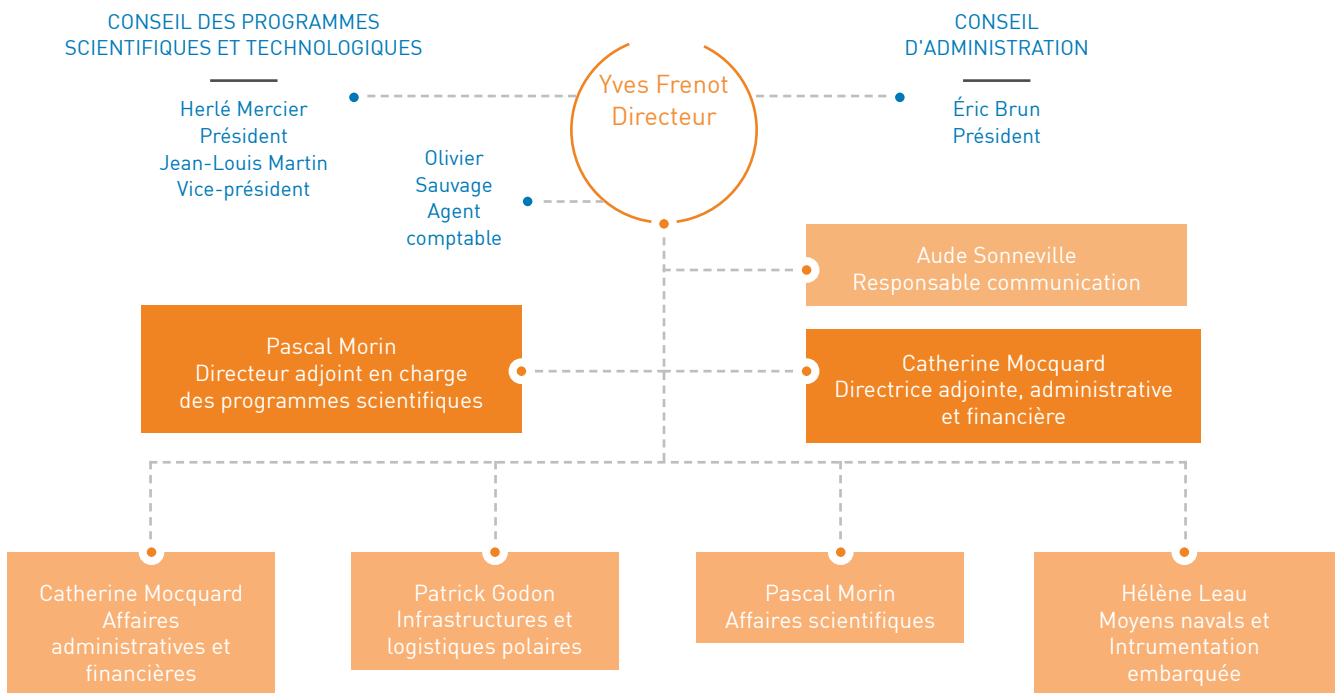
CONSEIL DES PROGRAMMES SCIENTIFIQUES ET TECHNOLOGIQUES

Herlé Mercier
Président
Jean-Louis Martin
Vice-président

Yves Frenot
Directeur

CONSEIL D'ADMINISTRATION

Éric Brun
Président

Olivier
Sauvage
Agent
comptable

Aude Sonneville
Responsable communication

Pascal Morin
Directeur adjoint en charge des programmes scientifiques

Catherine Mocquard
Directrice adjointe, administrative et financière

Catherine Mocquard
Affaires administratives et financières

Patrick Godon
Infrastructures et logistiques polaires

Pascal Morin
Affaires scientifiques

Hélène Leau
Moyens navals et Intrumentation embarquée